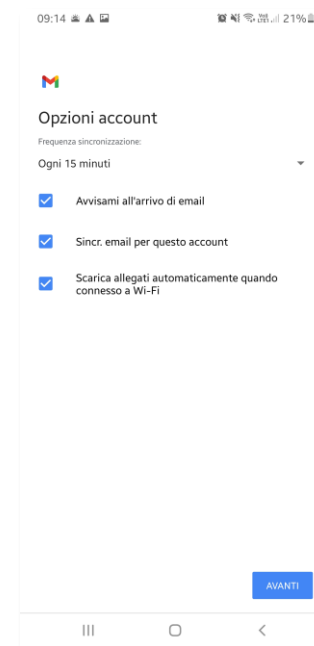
09:14

21%

Opzioni account

Frequenza sincronizzazione:

Ogni 15 minuti

Avvisami all'arrivo di email

Sincr. email per questo account

Scarica allegati automaticamente quando connesso a Wi-Fi

AVANTI